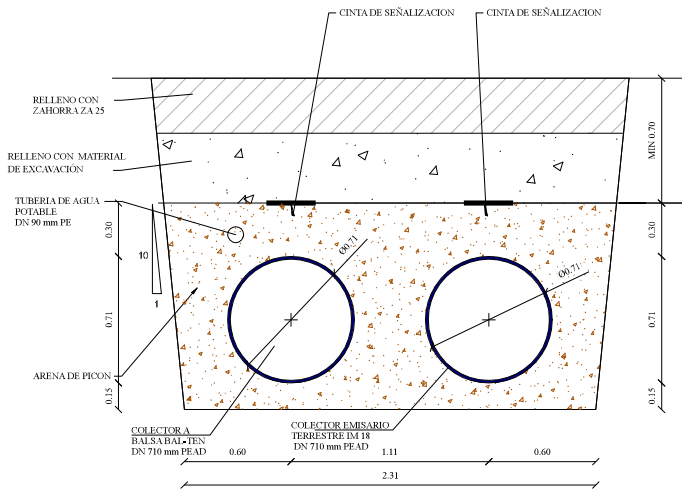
CINTA DE SEÑALIZACION
CINTA DE SEÑALIZACION

RELLENO CON ZAHORRA ZA 25

RELLENO CON MATERIAL DE EXCAVACION

TUBERIA DE AGUA POTABLE DN 90 mm PE

MIN 0.70

0.30

0.30

10

1

Ø0.71

Ø0.71

0.71

0.71

ARENA DE PICON

0.15

0.15

COLECTOR A BALSA BAL-TEN DN 710 mm PEAD

COLECTOR EMISARIO TERRESTRE IM 18 DN 710 mm PEAD

0.60

1.11

0.60

2.31